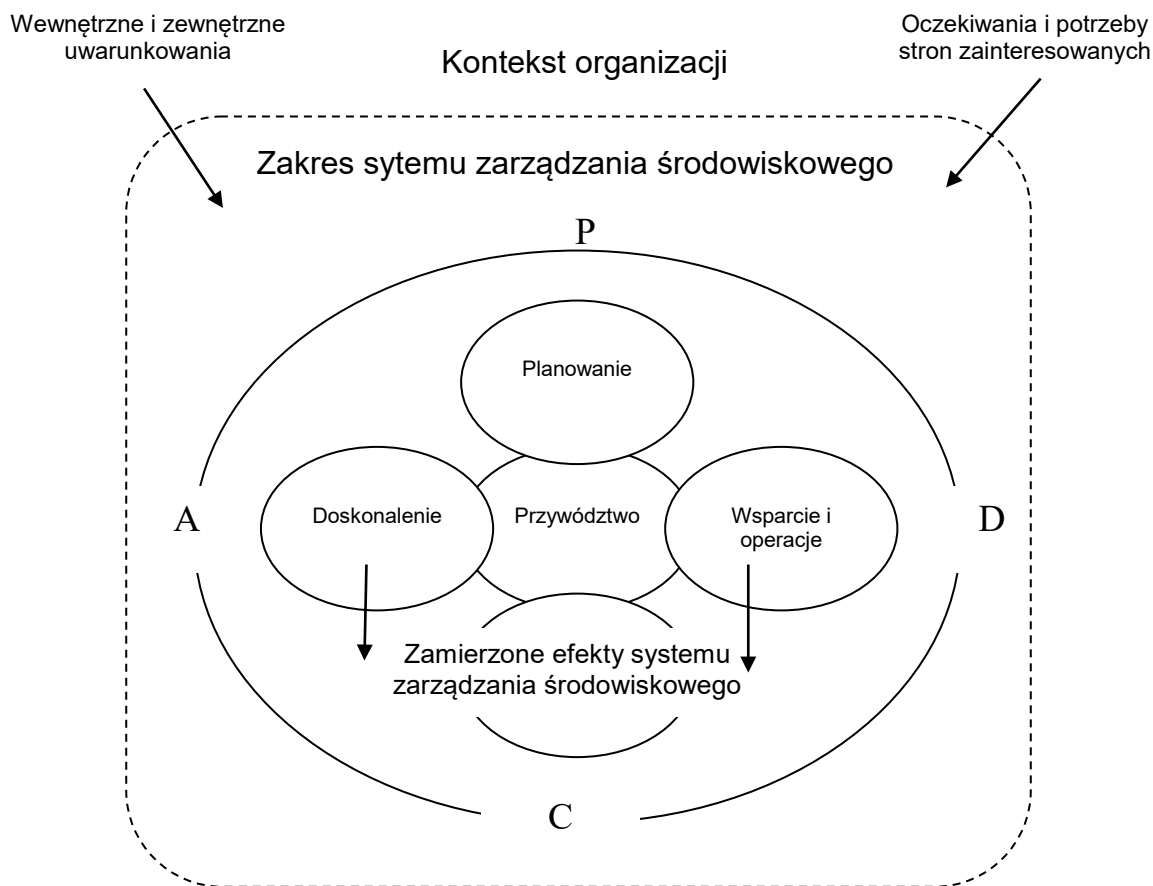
Wewnętrzne i zewnętrzne uwarunkowania

Kontekst organizacji

Oczekiwania i potrzeby stron zainteresowanych

Zakres sytemu zarządzania środowiskowego

P

Planowanie

A

Doskonalenie

Przywództwo

Wsparcie i operacje

D

Zamierzone efekty systemu zarządzania środowiskowego

C